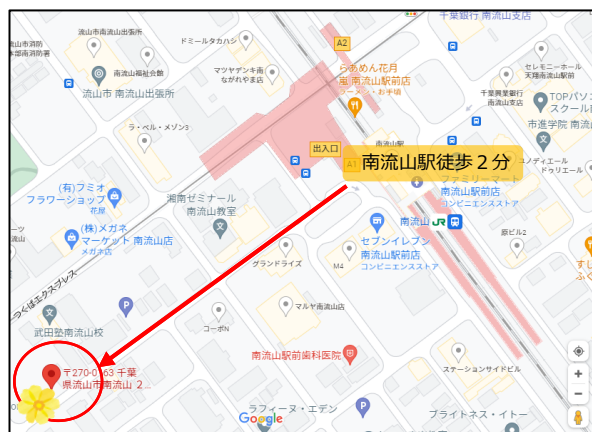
流山市南流山出張所
千葉銀行 南流山支店
A2
ドミール・タカハシ
流山市消防本部流山南消防署
らあめん花月嵐 南流山駅前店
ラーメン・お手頃
エンジェルホール天理南流山駅前
南流山福祉会館
マツヤデンキ南ながれやま店
千葉興業銀行南流山支店
流山市 南流山出張所
TOPパソコンスクール南
ラ・ベル・メゾン3
出入口
A1
南流山駅徒歩２分
市進学院 南流山
ユニディエール ドゥリエール
ファミリーマート 南流山駅前店
コンビニエンスストア
(有)フミオ フラワーショップ
花屋
湘南ゼミナール 南流山教室
(株)メガネ マーケット 南流山店
メガネ店
南流山
原ビル2
セブンイレブン 南流山駅前店
コンビニエンスストア
すし ふく
つくばエクスプレス
グランドライズ
M4
P
武田塾 南流山校
マルヤ南流山駅前
コーポN
南流山駅前歯科医院
〒270-0163 千葉県流山市南流山２...
ステーションサイドビル
ラ・フィーヌ・エデン
P
ブライトネス・イトー
Google